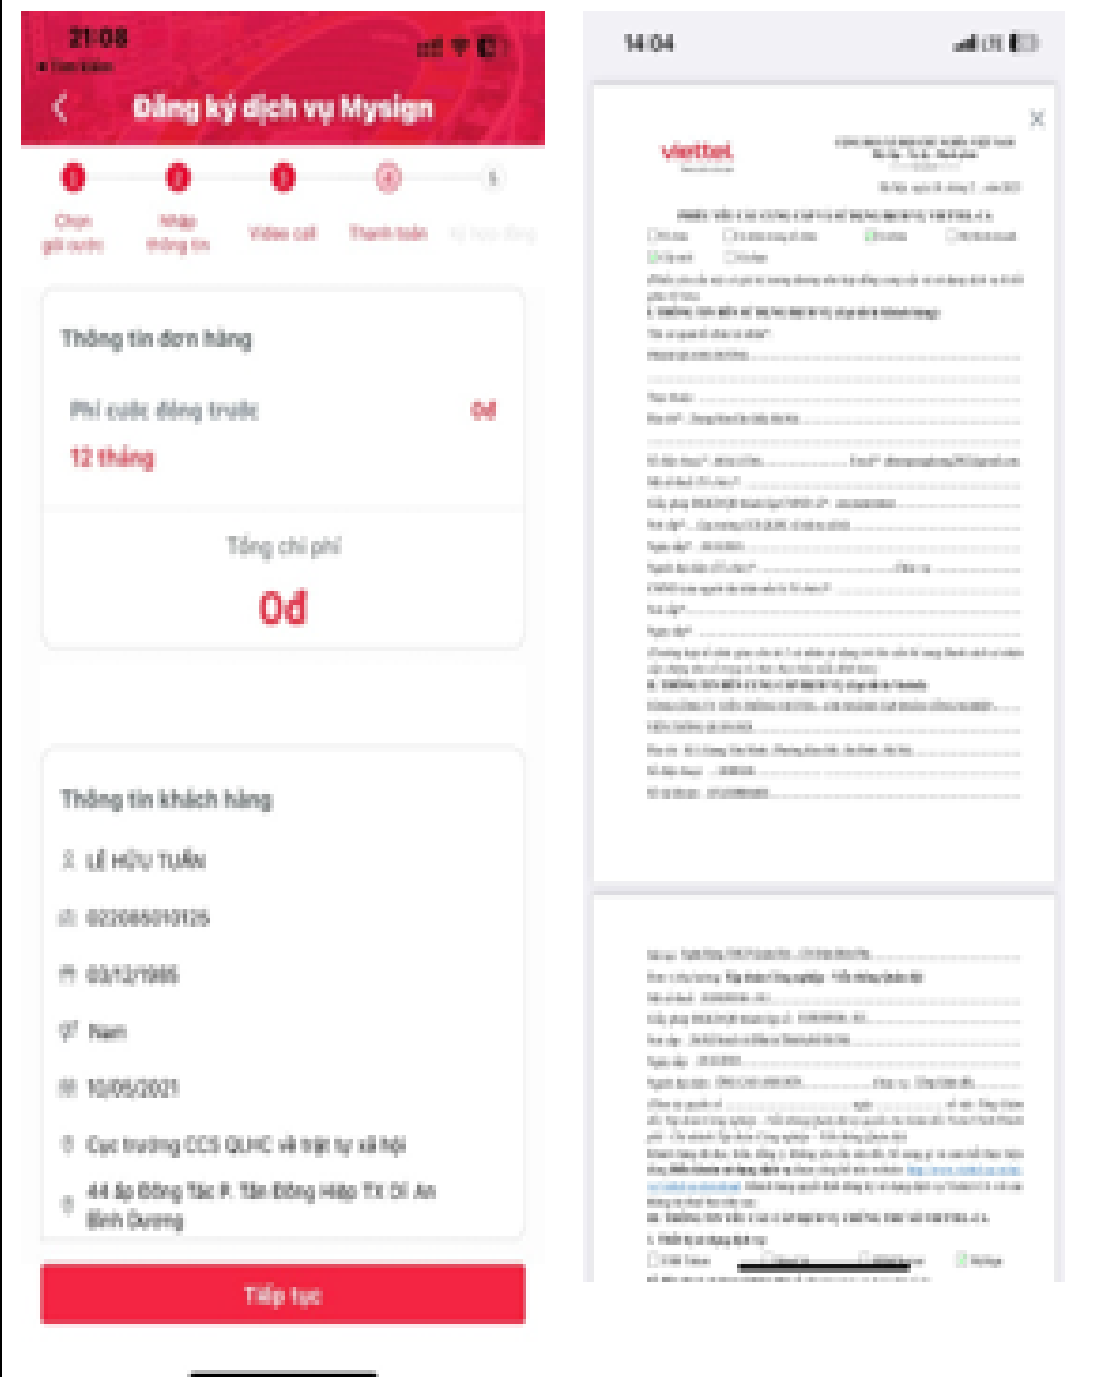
21:08

Đăng ký dịch vụ Mysign

Chọn gói cước

Nhập thông tin

Video call

Thanh toán

Thông tin đơn hàng

Phí cước đóng trước

0đ

12 tháng

Tổng chi phí

0đ

Thông tin khách hàng

LÊ HỮU TUẤN

022085010125

03/12/1985

Nam

10/05/2021

Cục trưởng CCS QLHC về trật tự xã hội

44 ấp Đông Tác P. Tân Đông Hiệp TX Dĩ An Bình Dương

Tiếp tục

14:04

viettel

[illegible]